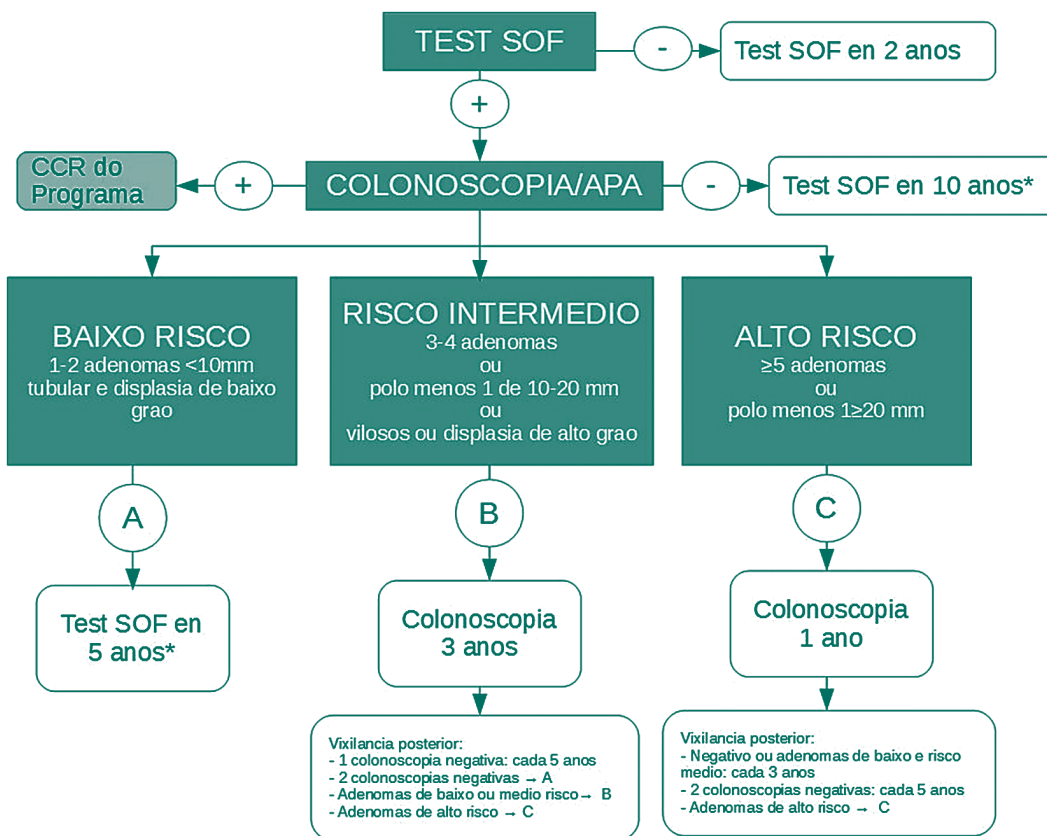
TEST SOF

-

Test SOF en 2 anos

+

CCR do Programa

+

COLONOSCOPIA/APA

-

Test SOF en 10 anos*

BAIXO RISCO
1-2 adenomas <10mm tubular e displasia de baixo grao

RISCO INTERMEDIO
3-4 adenomas
ou
polo menos 1 de 10-20 mm
ou
vilosos ou displasia de alto grao

ALTO RISCO
≥5 adenomas
ou
polo menos 1≥20 mm

A

B

C

Test SOF en 5 anos*

Colonoscopia 3 anos

Colonoscopia 1 ano

Vixilancia posterior:
- 1 colonoscopia negativa: cada 5 anos
- 2 colonoscopias negativas → A
- Adenomas de baixo ou medio risco → B
- Adenomas de alto risco → C

Vixilancia posterior:
- Negativo ou adenomas de baixo e risco medio: cada 3 anos
- 2 colonoscopias negativas: cada 5 anos
- Adenomas de alto risco → C